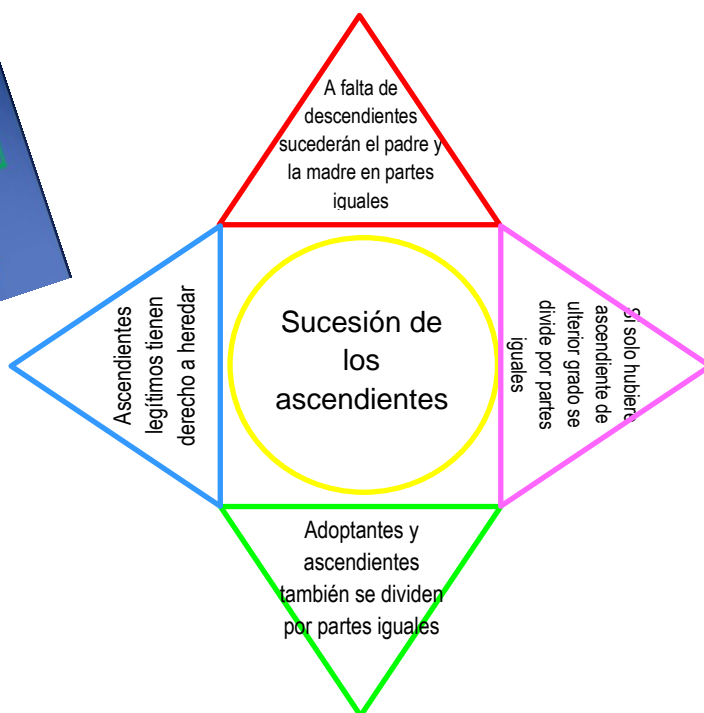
A falta de descendientes sucederán el padre y la madre en partes iguales

Ascendientes legítimos tienen derecho a heredar

Sucesión de los ascendientes

Si solo hubiere ascendiente de ulterior grado se divide por partes iguales

Adoptantes y ascendientes también se dividen por partes iguales